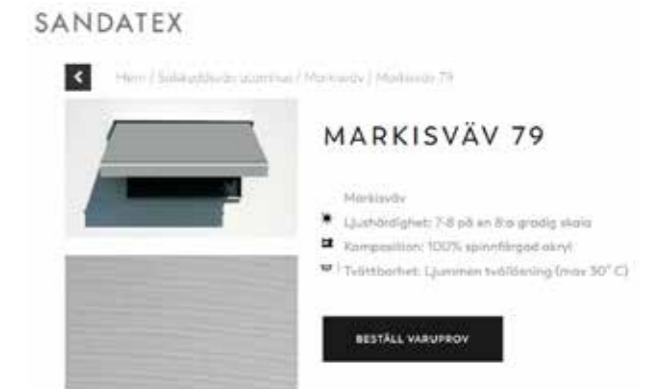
SANDATEX

<

Hem / Solskyddsväv utomhus / Markisväv / Markisväv 79

MARKISVÄV 79

Markisväv

Ljushärdighet: 7-8 på en 8:a gradig skala

Komposition: 100% spinnfärgad akryl

Tvättbarhet: Ljummen tvållösning (max 30° C)

BESTÄLL VARUPROV